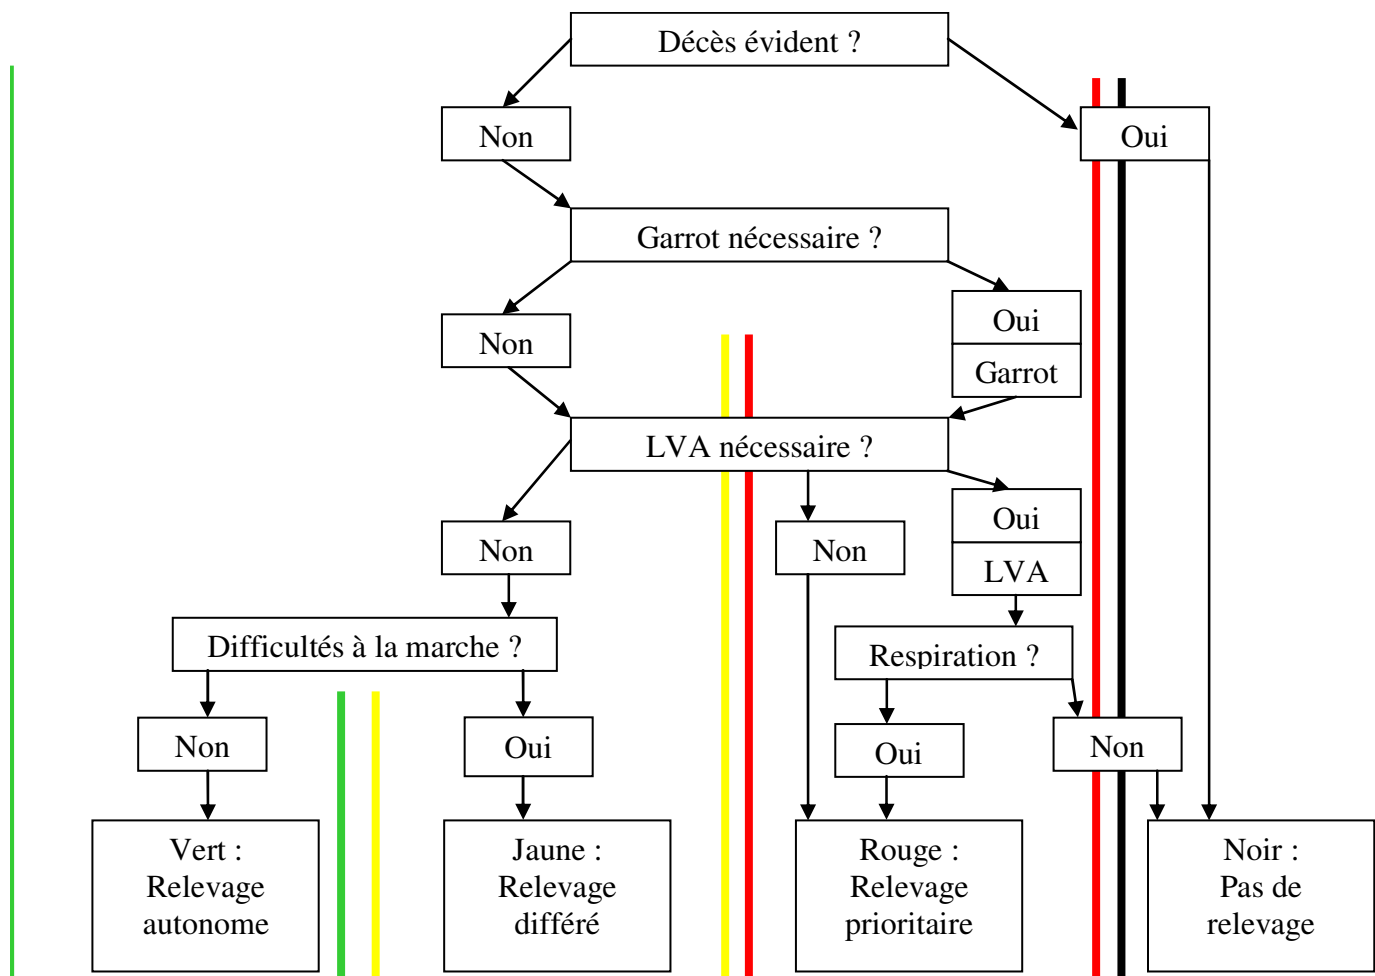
Décès évident ?

Non

Oui

Garrot nécessaire ?

Non

Oui

Garrot

LVA nécessaire ?

Non

Non

Oui

LVA

Difficultés à la marche ?

Respiration ?

Non

Oui

Oui

Non

Vert : Relevage autonome

Jaune : Relevage différé

Rouge : Relevage prioritaire

Noir : Pas de relevage